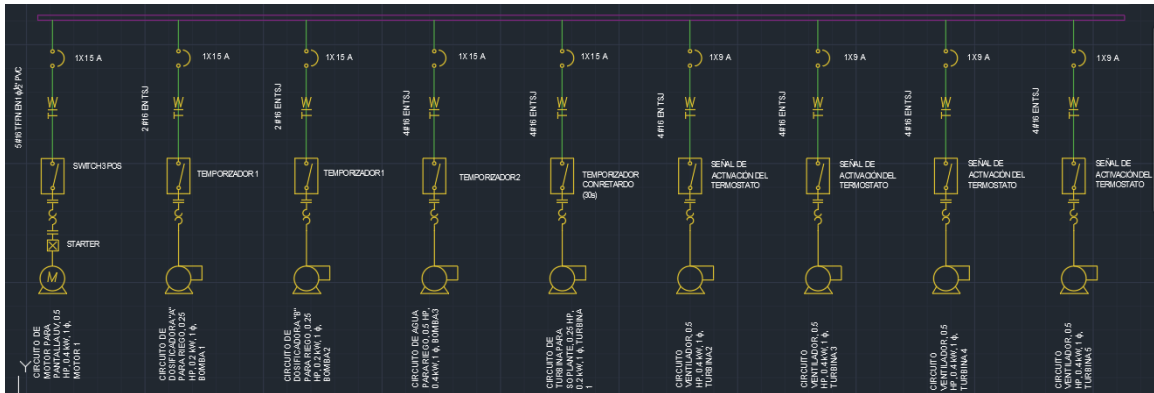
1X15 A
5#16 TFFN EN 1 ф½" PVC
W
SWITCH 3 POS
STARTER
M
CIRCUITO DE MOTOR PARA PANTALLA, 0.5 HP, 0.4 kW, 1 ф, MOTOR 1

1X15 A
2 #16 EN TSJ
W
TEMPORIZADOR 1
CIRCUITO DE DOSIFICADORA "A" PARA RIEGO, 0.25 HP, 0.2 kW, 1 ф, BOMBA 1

1X15 A
2 #16 ENTSJ
W
TEMPORIZADOR 1
CIRCUITO DE DOSIFICADORA "B" PARA RIEGO, 0.25 HP, 0.2 kW, 1 ф, BOMBA 2

1X15 A
4 #16 ENTSJ
W
TEMPORIZADOR 2
CIRCUITO DE AGUA PARA RIEGO, 0.5 HP, 0.4 kW, 1 ф, BOMBA 3

1X15 A
4 #16 ENTSJ
W
TEMPORIZADOR CONRETARDO (30s)
CIRCUITO DE TURBINA PARA SOPLANTE, 0.25 HP, 0.2 kW, 1 ф, TURBINA 1

1X9 A
4 #16 EN TSJ
W
SEÑAL DE ACTIVACIÓN DEL TERMOSTATO
CIRCUITO VENTILADOR, 0.5 HP, 0.4 kW, 1 ф, TURBINA 2

1X9 A
4 #16 ENTSJ
W
SEÑAL DE ACTIVACIÓN DEL TERMOSTATO
CIRCUITO VENTILADOR, 0.5 HP, 0.4 kW, 1 ф, TURBINA 3

1X9 A
4 #16 ENTSJ
W
SEÑAL DE ACTIVACIÓN DEL TERMOSTATO
CIRCUITO VENTILADOR, 0.5 HP, 0.4 kW, 1 ф, TURBINA 4

1X9 A
4 #16 ENTSJ
W
SEÑAL DE ACTIVACIÓN DEL TERMOSTATO
CIRCUITO VENTILADOR, 0.5 HP, 0.4 kW, 1 ф, TURBINA 5

Y